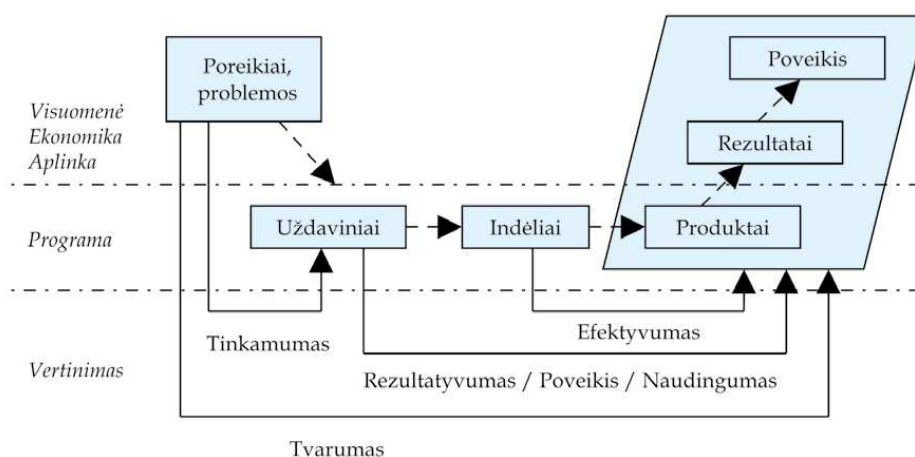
Poreikiai, problemos

Poveikis

Rezultatai

Visuomenė
Ekonomika
Aplinka

Programa

Uždaviniai

Indėliai

Produktai

Tinkamumas

Efektyvumas

Vertinimas

Rezultatyvumas / Poveikis / Naudingumas

Tvarumas